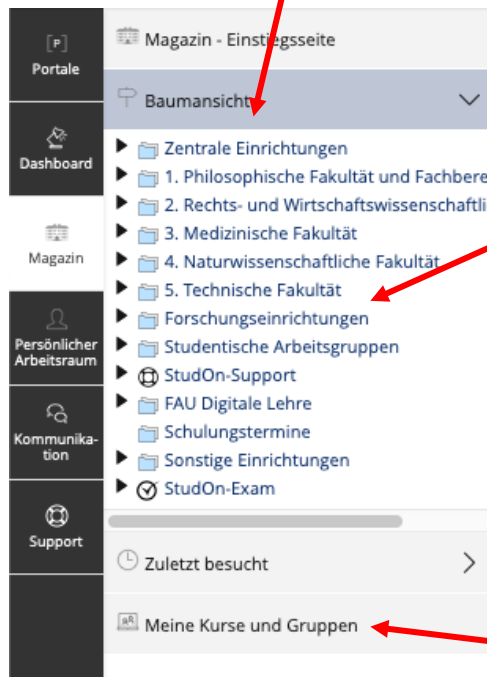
Portale

Dashboard

Magazin

Persönlicher Arbeitsraum

Kommunikation

Support

Magazin - Einstiegsseite

Baumansicht

Zentrale Einrichtungen
1. Philosophische Fakultät und Fachbere
2. Rechts- und Wirtschaftswissenschaftli
3. Medizinische Fakultät
4. Naturwissenschaftliche Fakultät
5. Technische Fakultät
Forschungseinrichtungen
Studentische Arbeitsgruppen
StudOn-Support
FAU Digitale Lehre
Schulungstermine
Sonstige Einrichtungen
StudOn-Exam

Zuletzt besucht

Meine Kurse und Gruppen